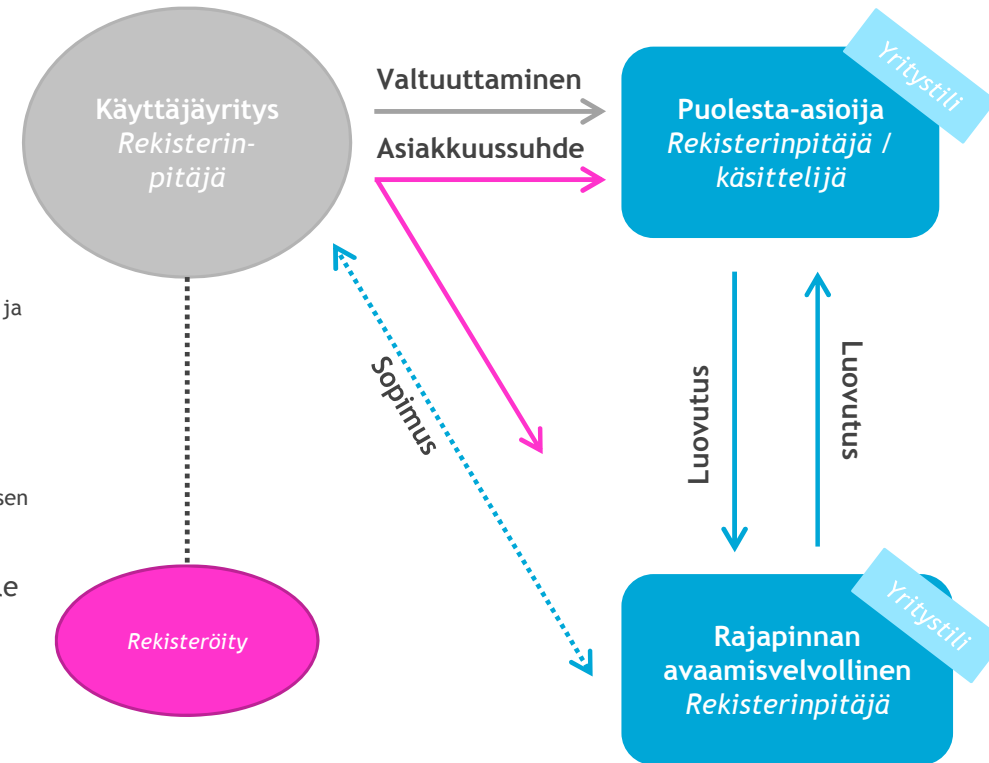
ja

sen

e

Käyttäjäyritys
*Rekisterinpitäjä*

Valtuuttaminen

Asiakkuussuhde

Yritystili

Puolesta-asioija
*Rekisterinpitäjä / käsittelijä*

Sopimus

Luovutus

Luovutus

*Rekisteröity*

Yritystili

Rajapinnan avaamisvelvollinen
*Rekisterinpitäjä*